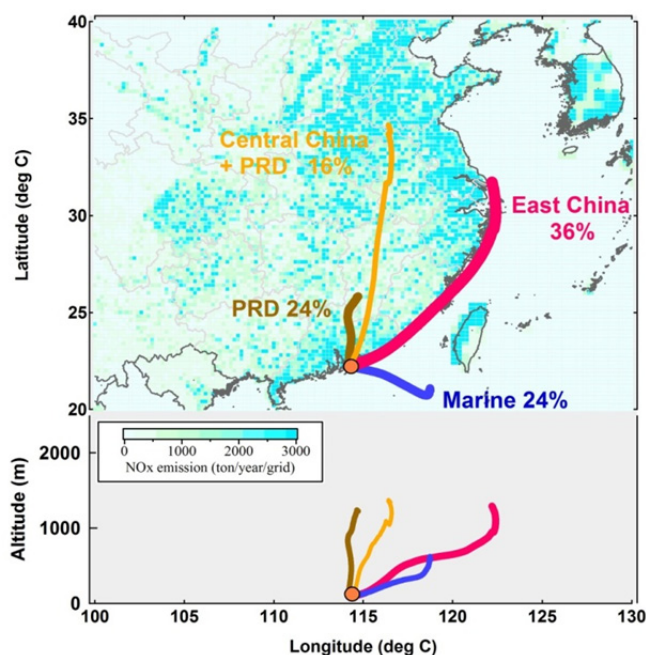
40
35
30
25
20
Latitude (deg C)

Central China + PRD 16%

East China 36%

PRD 24%

Marine 24%

0 1000 2000 3000
NOx emission (ton/year/grid)

2000
1000
0
Altitude (m)

100 105 110 115 120 125 130
Longitude (deg C)